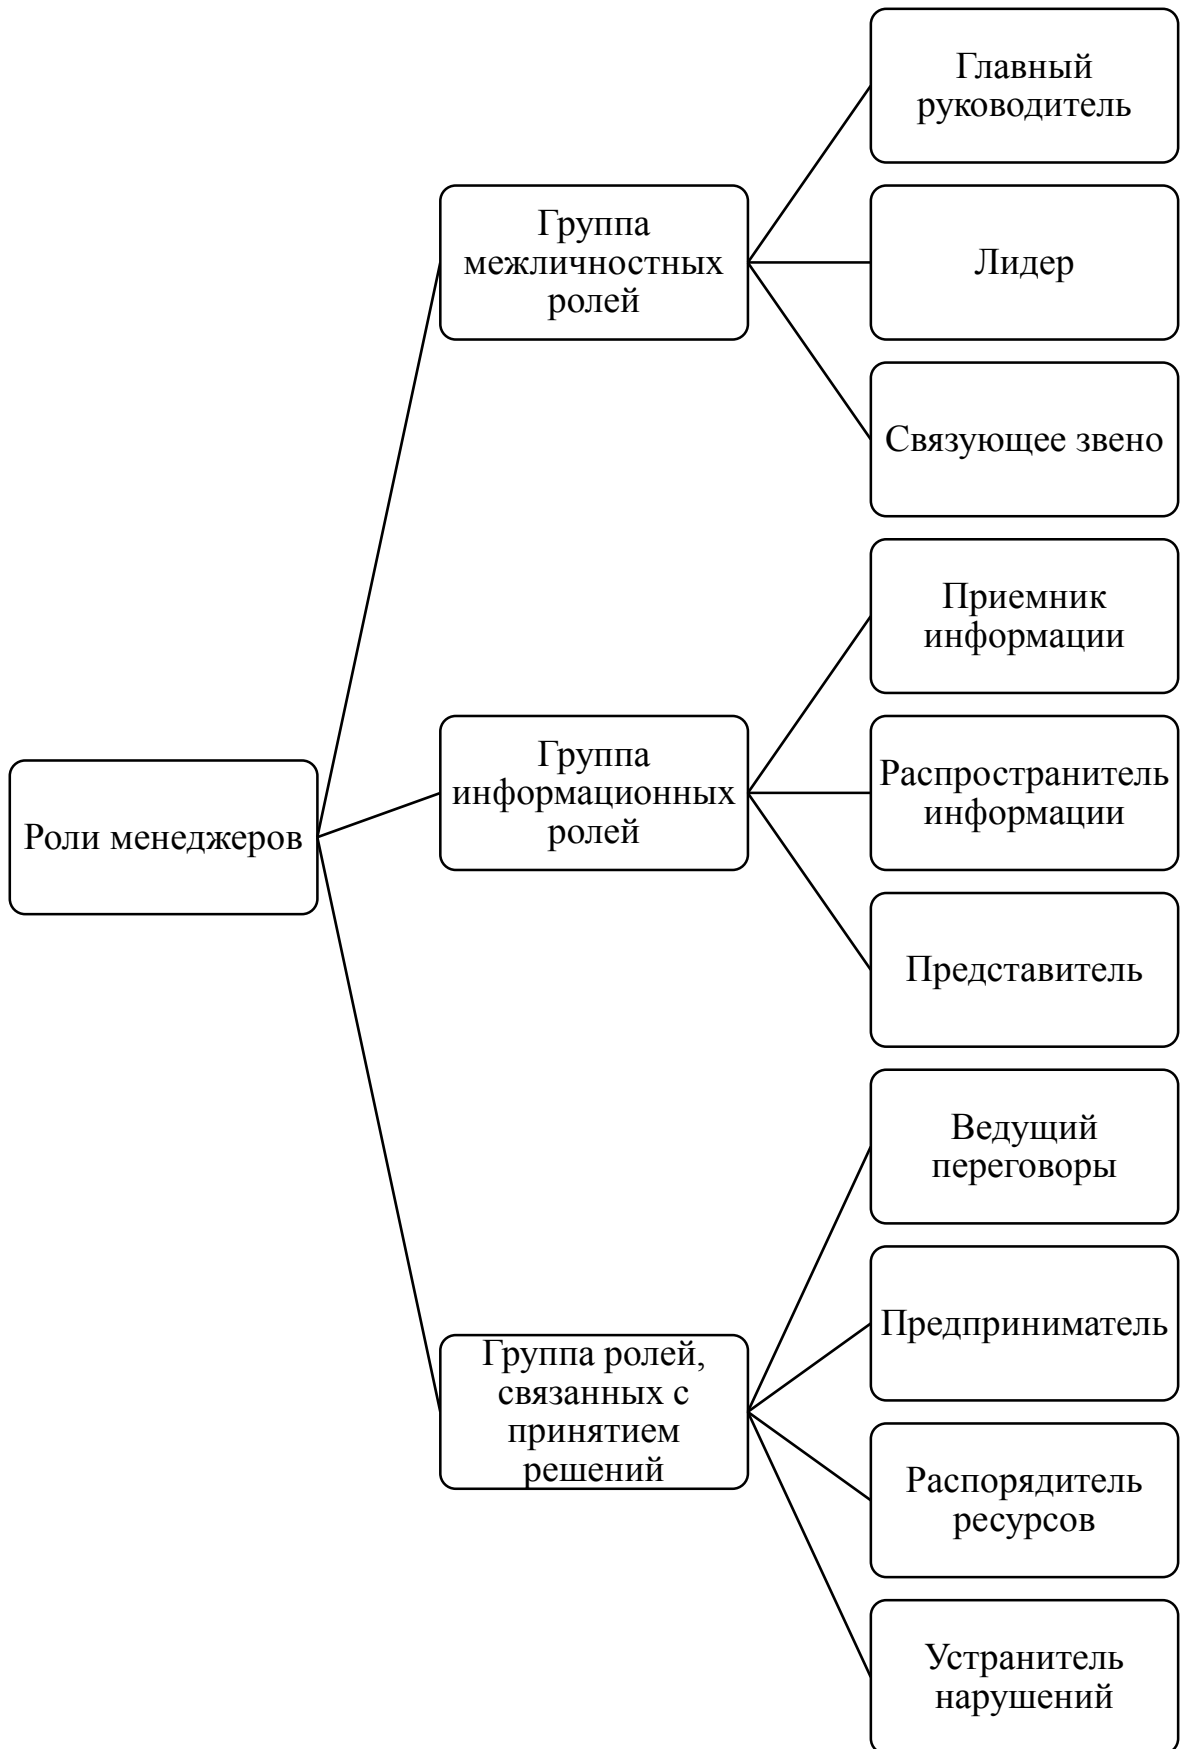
Роли менеджеров

Группа межличностных ролей

Главный руководитель

Лидер

Связующее звено

Группа информационных ролей

Приемник информации

Распространитель информации

Представитель

Группа ролей, связанных с принятием решений

Ведущий переговоры

Предприниматель

Распорядитель ресурсов

Устранитель нарушений